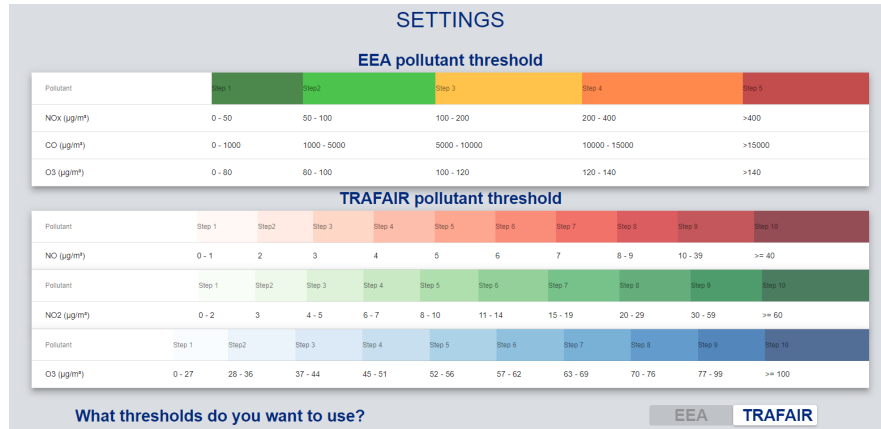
SETTINGS

EEA pollutant threshold

| Pollutant | Step 1 | Step2 | Step 3 | Step 4 | Step 5 |
|---|---|---|---|---|---|
| NOx (µg/m³) | 0 - 50 | 50 - 100 | 100 - 200 | 200 - 400 | >400 |
| CO (µg/m³) | 0 - 1000 | 1000 - 5000 | 5000 - 10000 | 10000 - 15000 | >15000 |
| O3 (µg/m³) | 0 - 80 | 80 - 100 | 100 - 120 | 120 - 140 | >140 |

TRAFAIR pollutant threshold

| Pollutant | Step 1 | Step2 | Step 3 | Step 4 | Step 5 | Step 6 | Step 7 | Step 8 | Step 9 | Step 10 |
|---|---|---|---|---|---|---|---|---|---|---|
| NO (µg/m³) | 0 - 1 | 2 | 3 | 4 | 5 | 6 | 7 | 8 - 9 | 10 - 39 | >= 40 |

| Pollutant | Step 1 | Step2 | Step 3 | Step 4 | Step 5 | Step 6 | Step 7 | Step 8 | Step 9 | Step 10 |
|---|---|---|---|---|---|---|---|---|---|---|
| NO2 (µg/m³) | 0 - 2 | 3 | 4 - 5 | 6 - 7 | 8 - 10 | 11 - 14 | 15 - 19 | 20 - 29 | 30 - 59 | >= 60 |

| Pollutant | Step 1 | Step2 | Step 3 | Step 4 | Step 5 | Step 6 | Step 7 | Step 8 | Step 9 | Step 10 |
|---|---|---|---|---|---|---|---|---|---|---|
| O3 (µg/m³) | 0 - 27 | 28 - 36 | 37 - 44 | 45 - 51 | 52 - 56 | 57 - 62 | 63 - 69 | 70 - 76 | 77 - 99 | >= 100 |

What thresholds do you want to use?

EEA TRAFAIR